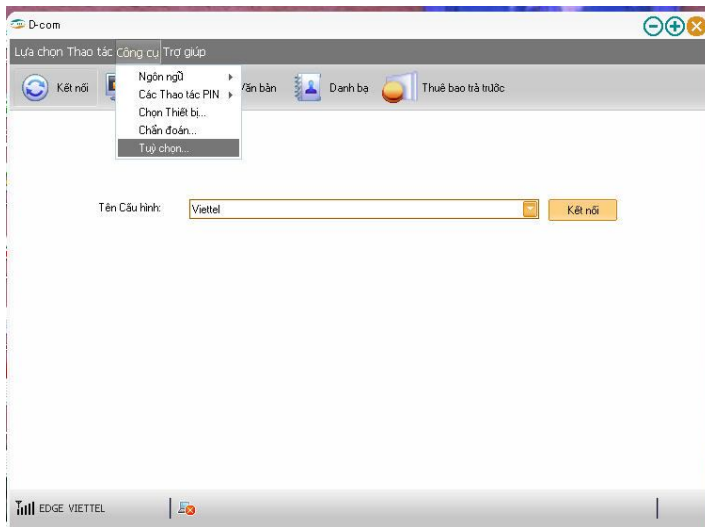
D-com

Lựa chọn Thao tác Công cụ Trợ giúp

Kết nối

Ngôn ngữ
Các Thao tác PIN
Chọn Thiết bị...
Chẩn đoán...
Tuỳ chọn...

Văn bản

Danh bạ

Thuê bao trả trước

Tên Cấu hình: Viettel

Kết nối

EDGE VIETTEL